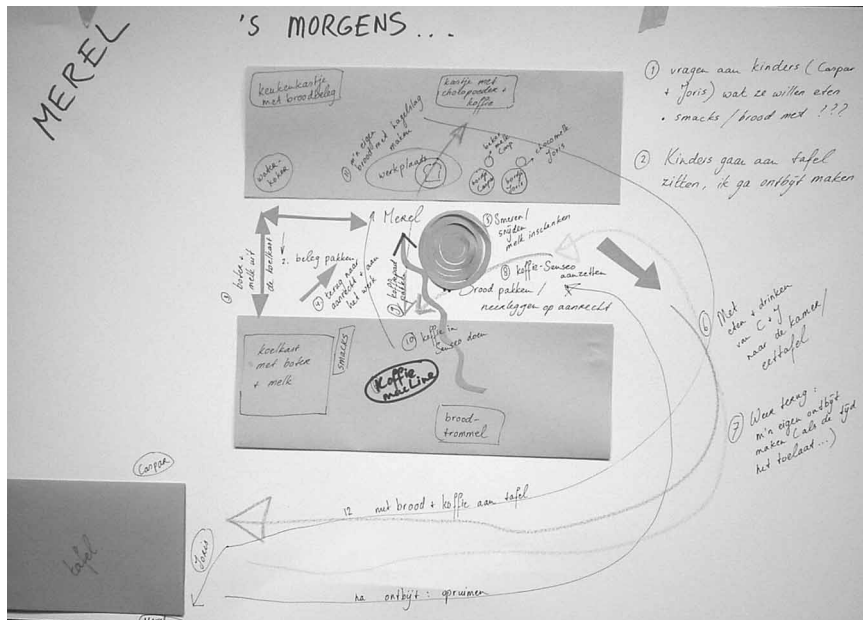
MEREL

'S MORGENS...

① vragen aan kinders (Caspar + Joris) wat ze willen eten
. smacks / brood met ???

② Kinders gaan aan tafel zitten, ik ga ontbijt maken

keukenkastje met broodbeleg

kastje met chocopoeder + koffie

③ m'n eigen brood met hagelslag maken

werkplaats

waterkoker

beker melk Casp

beker Joris

chocomelk Joris

Merel

③ Smeren / snijden melk inschenken

2. beleg pakken

④ boter + melk uit de koelkast

④ terug naar aanrecht + aan het werk

⑧ koffiepad pakken

⑤ koffie-Senseo aanzetten

Brood pakken / neerleggen op aanrecht

⑩ koffie in Senseo doen

⑥ Met eten + drinken van C + J naar de kamer / eettafel

⑦ Weer terug: m'n eigen ontbijt maken (als de tijd het toelaat...)

koelkast met boter + melk

smacks

Koffie machine

brood-trommel

Caspar

Joris

tafel

12 met brood + koffie aan tafel

na ontbijt: opruimen